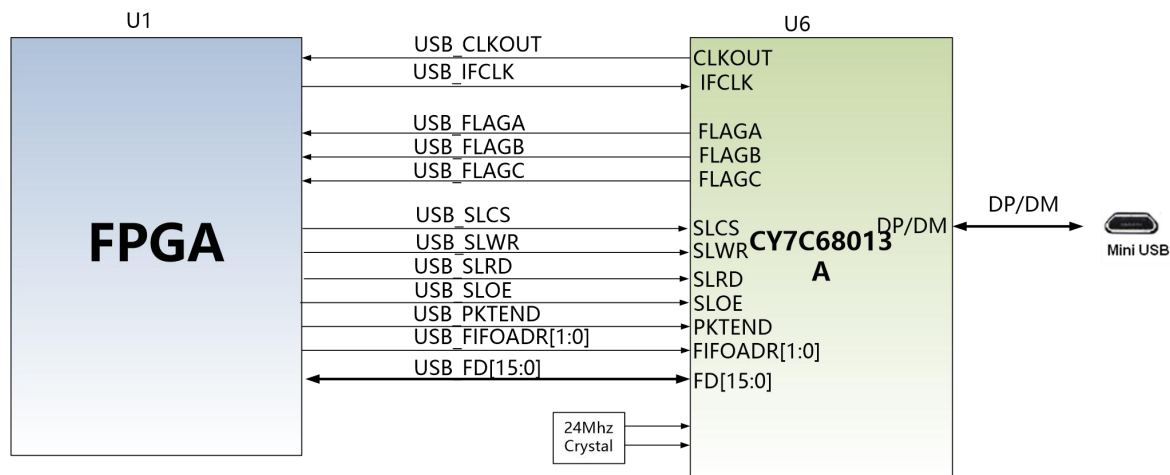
U1

FPGA

USB_CLKOUT
USB_IFCLK
USB_FLAGA
USB_FLAGB
USB_FLAGC
USB_SLCS
USB_SLWR
USB_SLRD
USB_SLOE
USB_PKTEND
USB_FIFOADR[1:0]
USB_FD[15:0]

24Mhz Crystal

U6

CLKOUT
IFCLK
FLAGA
FLAGB
FLAGC
SLCS
SLWR
SLRD
SLOE
PKTEND
FIFOADR[1:0]
FD[15:0]

CY7C68013 A

DP/DM

DP/DM

Mini USB